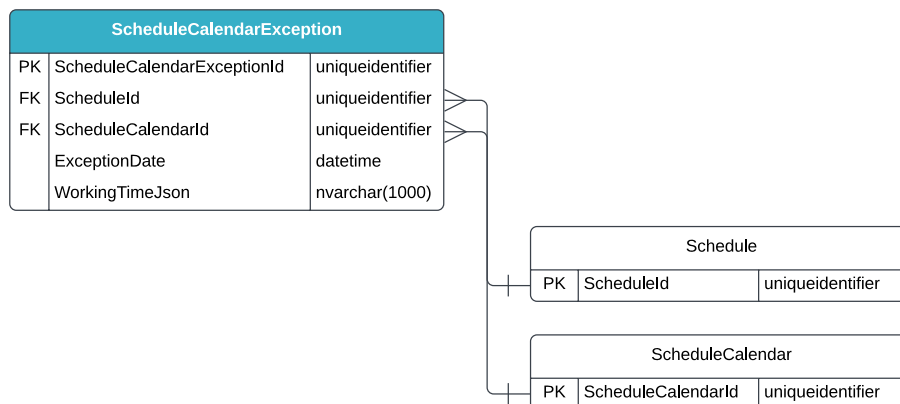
ScheduleCalendarException

| | | |
|---|---|---|
| PK | ScheduleCalendarExceptionId | uniqueidentifier |
| FK | ScheduleId | uniqueidentifier |
| FK | ScheduleCalendarId | uniqueidentifier |
| | ExceptionDate | datetime |
| | WorkingTimeJson | nvarchar(1000) |

Schedule

| | | |
|---|---|---|
| PK | ScheduleId | uniqueidentifier |

ScheduleCalendar

| | | |
|---|---|---|
| PK | ScheduleCalendarId | uniqueidentifier |